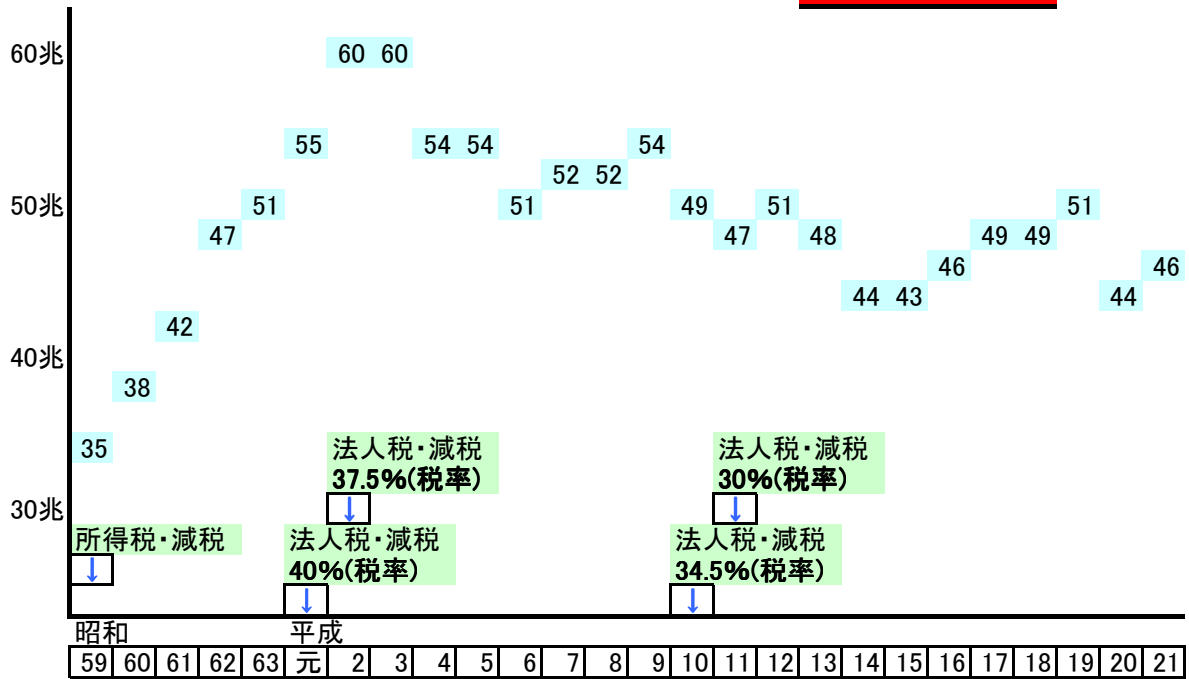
60兆
50兆
40兆
30兆

60 60
55
54 54
54
52 52
51
47
51
49
51
47
51
48
49 49
46
46
44 43
44
42
38
35

法人税・減税
37.5%(税率)
↓

法人税・減税
30%(税率)
↓

所得税・減税
↓

法人税・減税
40%(税率)
↓

法人税・減税
34.5%(税率)
↓

昭和
平成

| 59 | 60 | 61 | 62 | 63 | 元 | 2 | 3 | 4 | 5 | 6 | 7 | 8 | 9 | 10 | 11 | 12 | 13 | 14 | 15 | 16 | 17 | 18 | 19 | 20 | 21 |